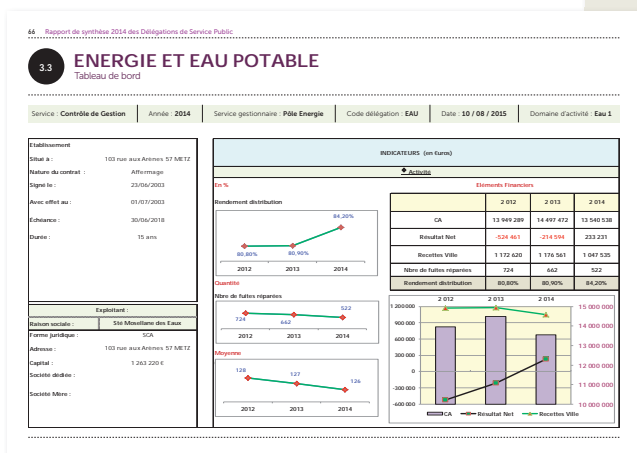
66 Rapport de synthèse 2014 des Délégations de Service Public

3.3 ENERGIE ET EAU POTABLE
Tableau de bord

Service : Contrôle de Gestion | Année : 2014 | Service gestionnaire : Pôle Energie | Code délégation : EAU | Date : 10 / 08 / 2015 | Domaine d'activité : Eau 1

Etablissement
Situé à : 103 rue aux Arènes 57 METZ
Nature du contrat : Affermage
Signé le : 23/06/2003
Avec effet au : 01/07/2003
Echéance : 30/06/2018
Durée : 15 ans

Exploitant :
Raison sociale : Sté Mosellane des Eaux
Forme juridique : SCA
Adresse : 103 rue aux Arènes 57 METZ
Capital : 1 263 220 €
Société dédiée :
Société Mère :

INDICATEURS (en Euros)
Activité

En %
Rendement distribution
80,80% 80,90% 84,20%
2012 2013 2014

Quantité
Nbre de fuites réparées
724 662 522
2012 2013 2014

Moyenne
128 127 126
2012 2013 2014

Eléments Financiers

| | 2 012 | 2 013 | 2 014 |
|---|---|---|---|
| CA | 13 949 289 | 14 497 472 | 13 540 538 |
| Résultat Net | -524 461 | -214 594 | 233 231 |
| Recettes Ville | 1 172 620 | 1 176 561 | 1 047 535 |
| Nbre de fuites réparées | 724 | 662 | 522 |
| Rendement distribution | 80,80% | 80,90% | 84,20% |

2 012 2 013 2 014
1 200 000
900 000
600 000
300 000
0
-300 000
-600 000
15 000 000
14 000 000
13 000 000
12 000 000
11 000 000
10 000 000
CA Résultat Net Recettes Ville